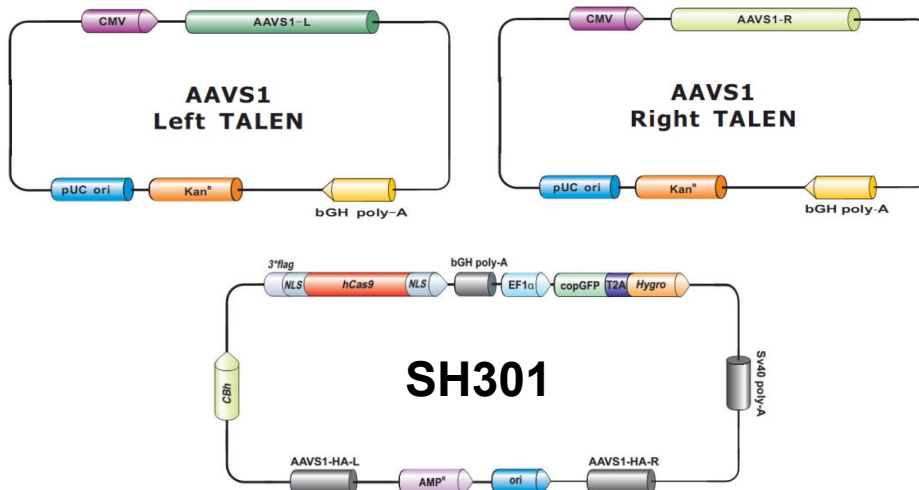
CMV

AAVS1-L

AAVS1 Left TALEN

pUC ori

Kan$^R$

bGH poly-A

CMV

AAVS1-R

AAVS1 Right TALEN

pUC ori

Kan$^R$

bGH poly-A

3*flag

NLS

hCas9

NLS

bGH poly-A

EF1α

copGFP

T2A

Hygro

CBh

SH301

Sv40 poly-A

AAVS1-HA-L

AMP$^R$

ori

AAVS1-HA-R